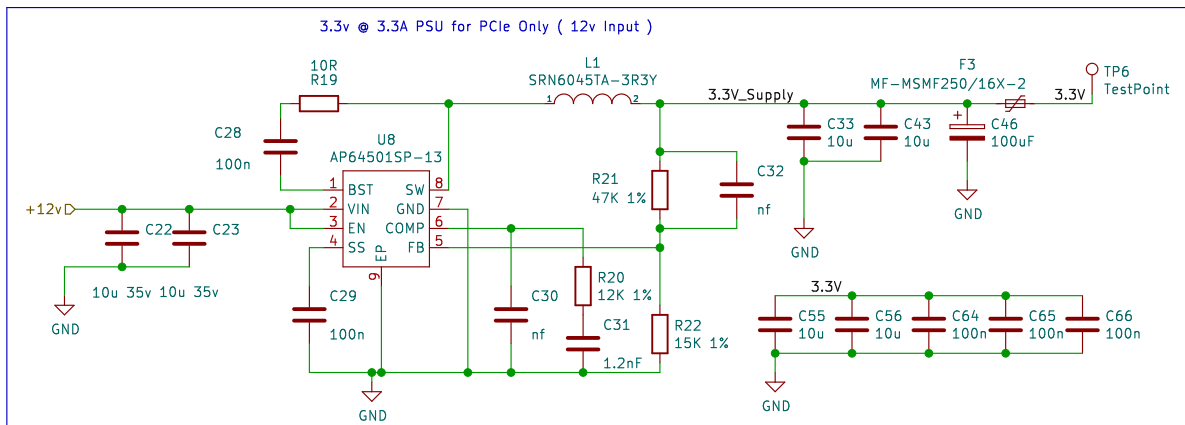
3.3v @ 3.3A PSU for PCIe Only ( 12v Input )

10R
R19

L1
SRN6045TA-3R3Y

1 2

3.3V_Supply

F3
MF-MSMF250/16X-2

TP6
TestPoint

3.3V

C28

100n

U8
AP64501SP-13

1 BST SW 8
2 VIN GND 7
3 EN COMP 6
4 SS FB 5

EP
9

+12v

C22 C23

10u 35v 10u 35v

GND

R21
47K 1%

C32

nf

C33
10u

C43
10u

C46
100uF

GND

GND

C29

100n

C30

nf

R20
12K 1%

C31

1.2nF

R22
15K 1%

GND

3.3V

C55
10u

C56
10u

C64
100n

C65
100n

C66
100n

GND